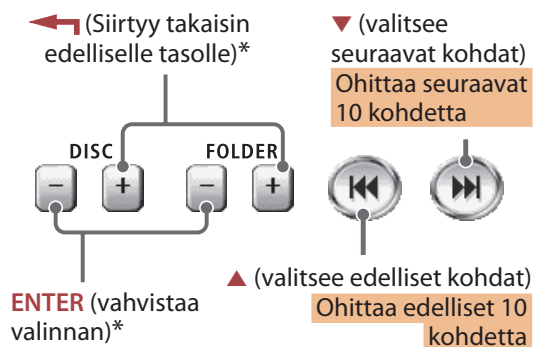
(Siirtyy takaisin edelliselle tasolle)*

▼ (valitsee seuraavat kohdat)

Ohittaa seuraavat 10 kohdetta

DISC

FOLDER

–

+

–

+

▲ (valitsee edelliset kohdat)

Ohittaa edelliset 10 kohdetta

ENTER (vahvistaa valinnan)*